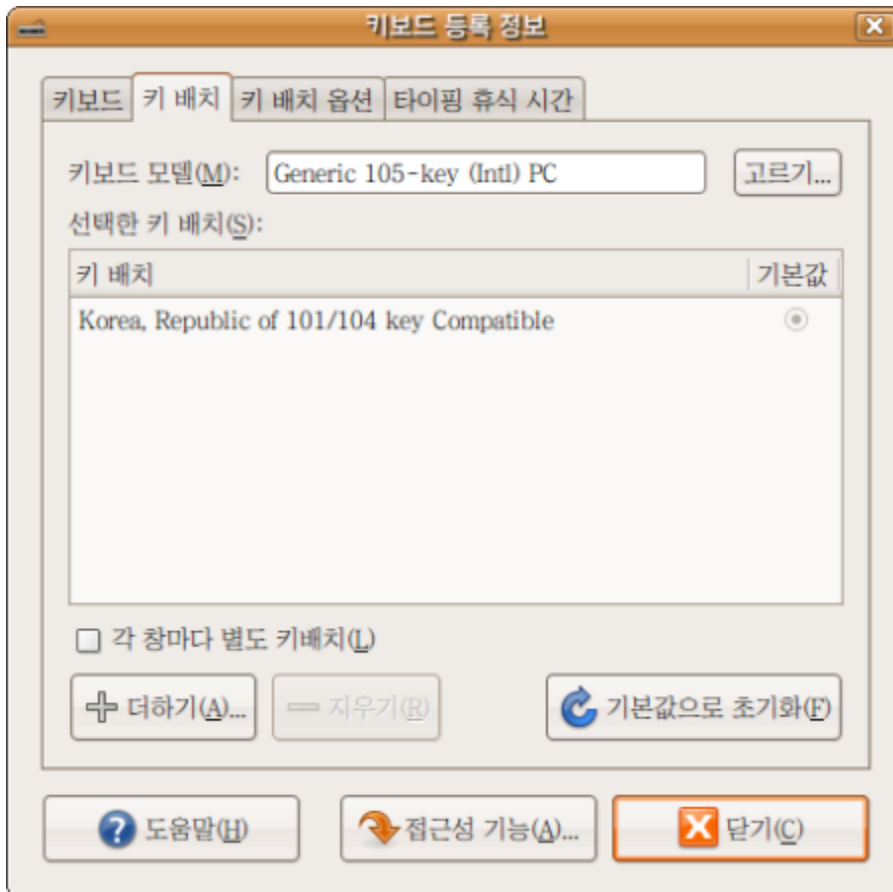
키보드 등록 정보

키보드
키 배치
키 배치 옵션
타이핑 휴식 시간

키보드 모델(M): Generic 105-key (Intl) PC
고르기...

선택한 키 배치(S):

| 키 배치 | 기본값 |
|---|---|
| Korea, Republic of 101/104 key Compatible | |

각 창마다 별도 키배치(L)

더하기(A)...
지우기(R)
기본값으로 초기화(F)

도움말(H)
접근성 기능(A)...
닫기(C)